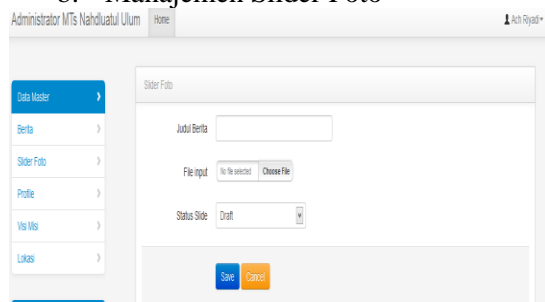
8. Manajemen Slider Foto

Administrator MTs Nahdluatul Ulum Home

Ach Riyadi

Data Master

Berita

Slider Foto

Profile

Visi Misi

Lokasi

Slider Foto

Judul Berita

File input No file selected Choose File

Status Slide Draft

Save Cancel